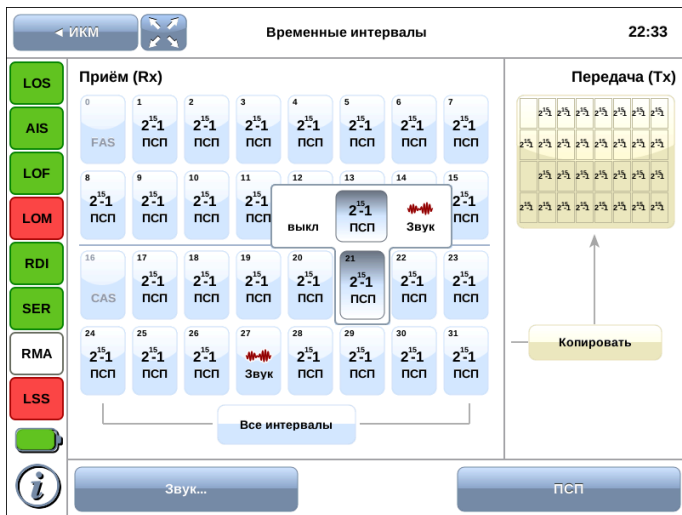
◄ ИКМ

Временные интервалы

22:33

LOS
AIS
LOF
LOM
RDI
SER
RMA
LSS

Приём (Rx)

0 FAS
1 $2^{15}$-1 ПСП
2 $2^{15}$-1 ПСП
3 $2^{15}$-1 ПСП
4 $2^{15}$-1 ПСП
5 $2^{15}$-1 ПСП
6 $2^{15}$-1 ПСП
7 $2^{15}$-1 ПСП
8 $2^{15}$-1 ПСП
9 $2^{15}$-1 ПСП
10 $2^{15}$-1 ПСП
11 $2^{15}$-1 ПСП
13
14
15 $2^{15}$-1 ПСП

выкл
$2^{15}$-1 ПСП
Звук

16 CAS
17 $2^{15}$-1 ПСП
18 $2^{15}$-1 ПСП
19 $2^{15}$-1 ПСП
20 $2^{15}$-1 ПСП
21 $2^{15}$-1 ПСП
22 $2^{15}$-1 ПСП
23 $2^{15}$-1 ПСП
24 $2^{15}$-1 ПСП
25 $2^{15}$-1 ПСП
26 $2^{15}$-1 ПСП
27 Звук
28 $2^{15}$-1 ПСП
29 $2^{15}$-1 ПСП
30 $2^{15}$-1 ПСП
31 $2^{15}$-1 ПСП

Все интервалы

Передача (Tx)

Копировать

Звук...

ПСП